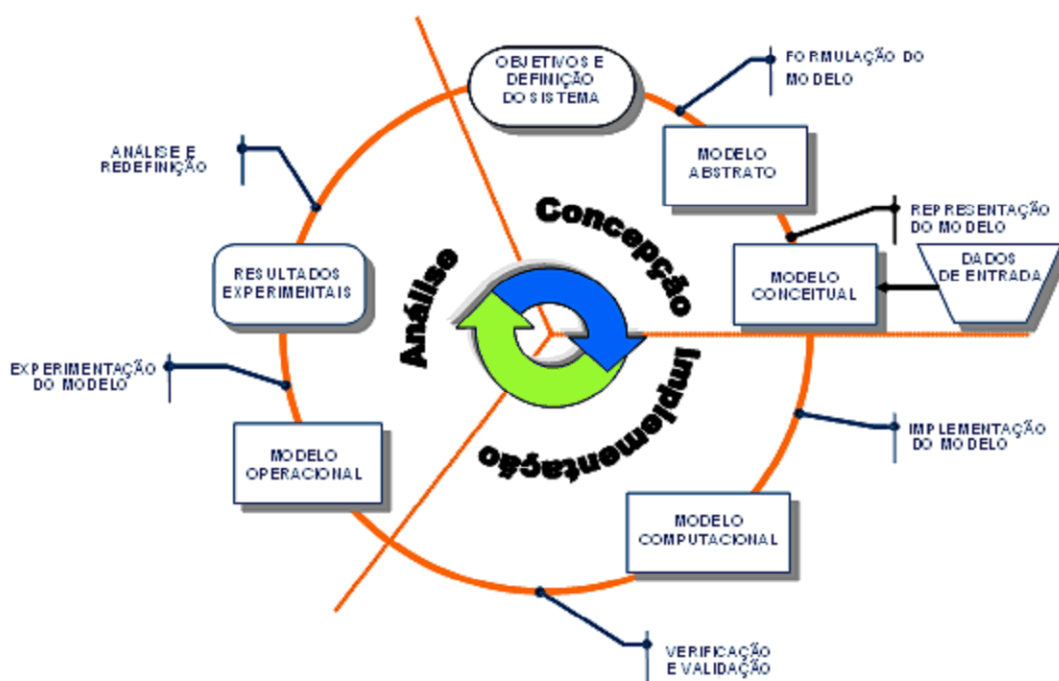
OBJETIVOS E DEFINIÇÃO DO SISTEMA

FORMULAÇÃO DO MODELO

MODELO ABSTRATO

ANÁLISE E REDEFINIÇÃO

Concepção

REPRESENTAÇÃO DO MODELO

DADOS DE ENTRADA

MODELO CONCEITUAL

RESULTADOS EXPERIMENTAIS

Análise

Implementação

EXPERIMENTAÇÃO DO MODELO

IMPLEMENTAÇÃO DO MODELO

MODELO OPERACIONAL

MODELO COMPUTACIONAL

VERIFICAÇÃO E VALIDAÇÃO